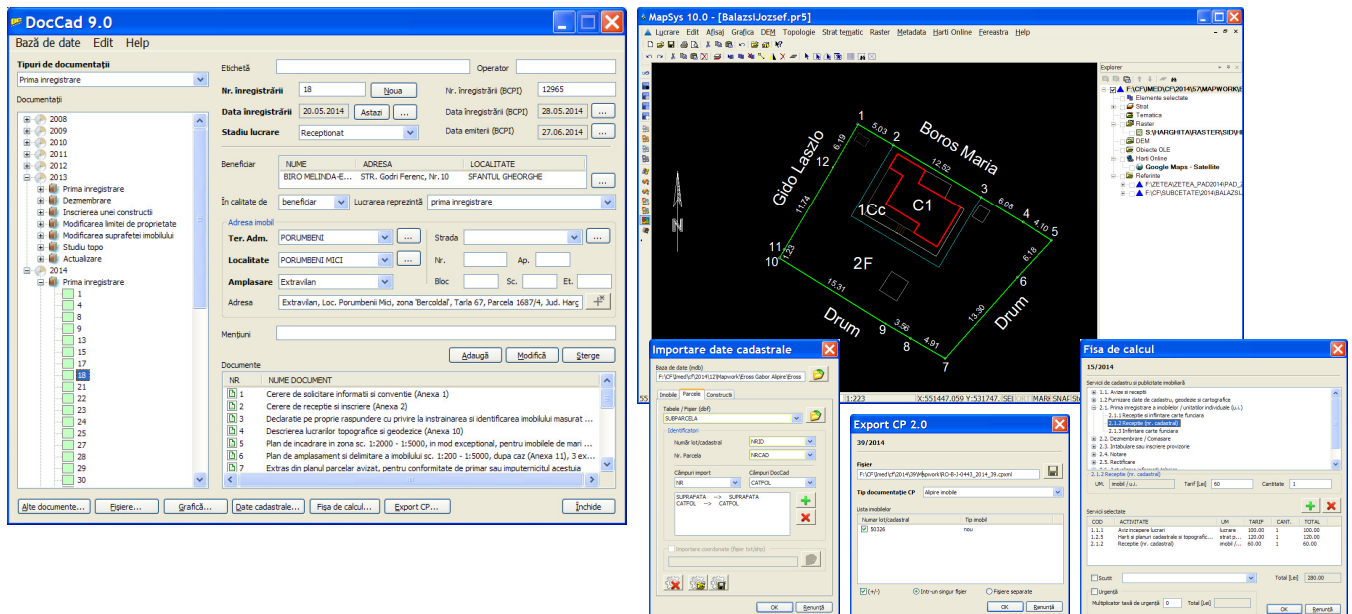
DocCad 9.0

Bază de date Edit Help

Tipuri de documentații
Prima inregistrare

Documentații
2008
2009
2010
2011
2012
2013
Prima inregistrare
Dezmembrare
Inscrierea unei constructii
Modificarea limitei de proprietate
Modificarea suprafetei imobilului
Studiu topo
Actualizare
2014
Prima inregistrare
1
4
8
9
13
15
17
18
21
22
23
24
25
26
27
28
29
30

Etichetă
Operator
Nr. înregistrării 18 Noua
Nr. înregistrării (BCPI) 12965
Data înregistrării 20.05.2014 Astazi ...
Data înregistrării (BCPI) 28.05.2014 ...
Stadiu lucrare Receptionat
Data emiterii (BCPI) 27.06.2014 ...

Beneficiar
| NUME | ADRESA | LOCALITATE |
|---|---|---|
| BIRO MELINDA-E... | STR. Godri Ferenc, Nr. 10 | SFANTUL GHEORGHE |

În calitate de beneficiar
Lucrarea reprezintă prima inregistrare

Adresa imobil
Ter. Adm. PORUMBENI ...
Strada ...
Localitate PORUMBENI MICI ...
Nr. Ap.
Amplasare Extravilan
Bloc Sc. Et.
Adresa Extravilan, Loc. Porumbenii Mici, zona 'Bercoldal', Tarla 67, Parcela 1687/4, Jud. Harg

Mențiuni

Adaugă Modifică Șterge

Documente
| NR | NUME DOCUMENT |
|---|---|
| 1 | Cerere de solicitare informatii si conventie (Anexa 1) |
| 2 | Cerere de receptie si inscriere (Anexa 2) |
| 3 | Declaratie pe proprie raspundere cu privire la instrainarea si identificarea imobilului masurat ... |
| 4 | Descrierea lucrarilor topografice si geodezice (Anexa 10) |
| 5 | Plan de incadrare in zona sc. 1:2000 - 1:5000, in mod exceptional, pentru imobilele de mari ... |
| 6 | Plan de amplasament si delimitare a imobilului sc. 1:200 - 1:5000, dupa caz (Anexa 11), 3 ex... |
| 7 | Extras din planul parcelar avizat, pentru conformitate de primar sau imputernicitul acestuia |

Alte documente... Fișiere... Grafică... Date cadastrale... Fișa de calcul... Export CP... Închide

MapSys 10.0 - [BalazsiJozsef.pr5]
Lucrare Edit Afișaj Grafica DEM Topologie Strat tematic Raster Metadata Harti Online Fereastra Help

Explorer
F:\CF\IMED\CF\2014\57\MAPWORK\
Elemente selectate
Strat
Tematice
Raster
S:\HARGHITA\RASTER\SID\
DEM
Obiecte OLE
Harti Online
Google Maps - Satellite
Referinte
F:\ZETEA\ZETEA_PAD2014\PAD_
F:\CF\SUBCETATE\2014\BALAZSL

1 5.03 2 Boros Maria 6.19 Gido Laszlo 12 12.52 C1 3 6.06 4 4.10 5 11.74 1Cc N 11 1.23 10 2F 6.18 6 15.31 Drum 9 3.56 8 4.91 13.30 Drum 7
1:223 X:551447.059 Y:531747. SE MARI SNAF St

Importare date cadastrale
Baza de date (mdb)
F:\CF\Imed\cf\2014\12\Mapwork\Eross Gabor Alipire\Eross
Imobile Parcele Constructii
Tabela / Fișier (dbf)
SUPRAFCELA
Identificatori
Număr lot/cadastral NRID
Nr. Parcela NRCAD
Câmpuri import NR
Câmpuri DocCad CATPOL
SUPRAFATA --> SUPRAFATA
CATFOL --> CATPOL
Importare coordonate (fișier txt/shp)
OK Renunță

Export CP 2.0
39/2014
Fișier
F:\CF\Imed\cf\2014\39\Mapwork\RO-B-1-0443_2014_39.cpxml
Tip documentație CP Alipire imobile
Lista imobilelor
| Numar lot/cadastral | Tip imobil |
|---|---|
| 50326 | nou |
(+/-) Într-un singur fișier Fișiere separate
OK Renunță

Fisa de calcul
15/2014
Servicii de cadastru si publicitate imobiliară
1.1. Avize si receptii
1.2 Furnizare date de cadastru, geodezie si cartografice
2.1. Prima inregistrare a imobilelor / unitatilor individuale (u.i.)
2.1.1 Receptie si infiintare carte funciara
2.1.2 Receptie (nr. cadastral)
2.1.3 Infiintare carte funciara
2.2. Dezmembrare / Comasare
2.3. Intabulare sau inscriere provizorie
2.4. Notare
2.5. Rectificare
2.1.2 Receptie (nr. cadastral)
UM. imobil / u.i. Tarif [Lei] 60 Cantitate 1
Servicii selectate
| COD | ACTIVITATE | UM | TARIF | CANT. | TOTAL |
|---|---|---|---|---|---|
| 1.1.1 | Aviz incepere lucrari | lucrare | 100.00 | 1 | 100.00 |
| 1.2.5 | Harti si planuri cadastrale si topografic... | strat p... | 120.00 | 1 | 120.00 |
| 2.1.2 | Receptie (nr. cadastral) | imobil /... | 60.00 | 1 | 60.00 |
Scutit
Total [Lei] 280.00
Urgență
Multiplicator taxă de urgență 0 Total [Lei]
OK Renunță